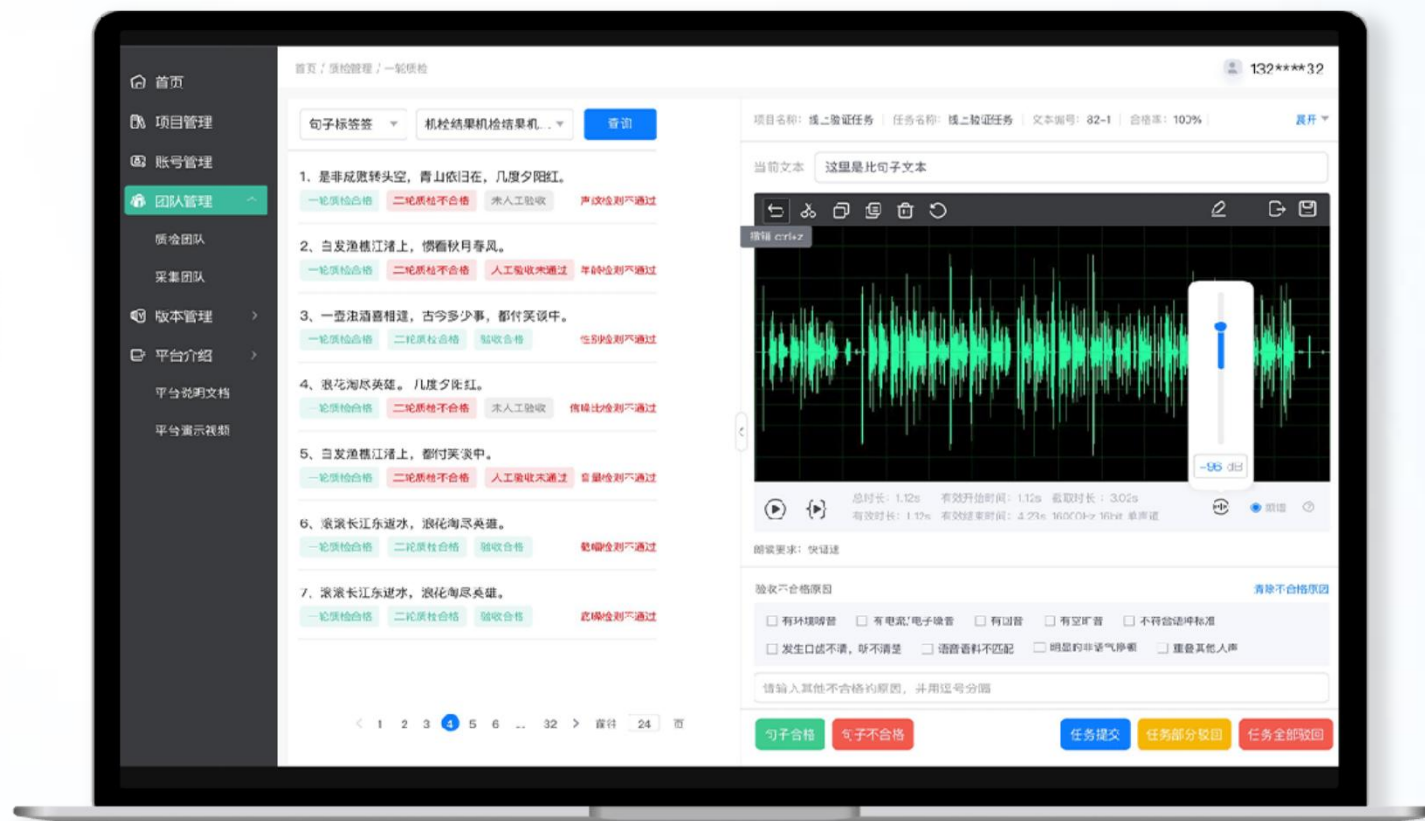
首页

项目管理

账号管理

团队管理

质检团队

采集团队

版本管理

平台介绍

平台说明文档

平台演示视频

首页 / 质检管理 / 一轮质检

132****32

句子标签签

机检结果机检结果机...

查询

1、是非成败转头空，青山依旧在，几度夕阳红。

一轮质检合格 二轮质检不合格 未人工验收 声纹检测不通过

2、白发渔樵江渚上，惯看秋月春风。

一轮质检合格 二轮质检不合格 人工验收未通过 年龄检测不通过

3、一壶浊酒喜相逢，古今多少事，都付笑谈中。

一轮质检合格 二轮质检合格 验收合格 性别检测不通过

4、浪花淘尽英雄。几度夕阳红。

一轮质检合格 二轮质检不合格 未人工验收 信噪比检测不通过

5、白发渔樵江渚上，都付笑谈中。

一轮质检合格 二轮质检不合格 人工验收未通过 音量检测不通过

6、滚滚长江东逝水，浪花淘尽英雄。

一轮质检合格 二轮质检合格 验收合格 截幅检测不通过

7、滚滚长江东逝水，浪花淘尽英雄。

一轮质检合格 二轮质检合格 验收合格 静音检测不通过

< 1 2 3 4 5 6 ... 32 > 前往 24 页

项目名称：线上验证任务 | 任务名称：线上验证任务 | 文本编号：82-1 | 合格率：100% 展开

当前文本 这里是此句子文本

撤销 ctrl+z

-96 dB

总时长：1.12s 有效开始时间：1.12s 截取时长：3.02s
有效时长：1.12s 有效结束时间：4.23s 16000Hz 16bit 单声道

朗读要求：快语速

验收不合格原因 清除不合格原因

有环境噪音 有电流、电子噪音 有回音 有空旷音 不符合语种标准

发生口齿不清，听不清楚 语音音料不匹配 明显的非语气停顿 重叠其他人声

请输入其他不合格的原因，并用逗号分隔

句子合格 句子不合格 任务提交 任务部分驳回 任务全部驳回